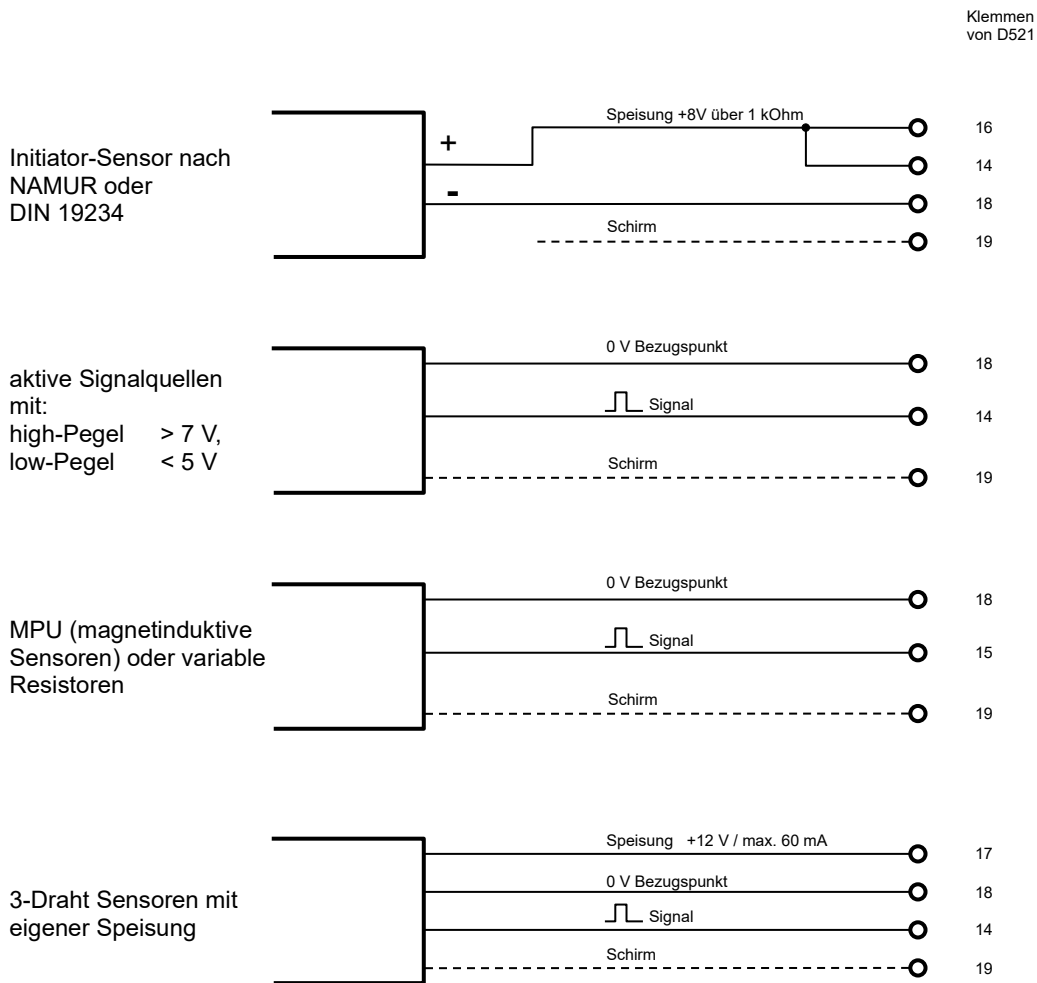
Klemmen von D521

Initiator-Sensor nach NAMUR oder DIN 19234

+

-

Speisung +8V über 1 kOhm

Schirm

16

14

18

19

aktive Signalquellen mit:
high-Pegel > 7 V,
low-Pegel < 5 V

0 V Bezugspunkt

Signal

Schirm

18

14

19

MPU (magnetinduktive Sensoren) oder variable Resistoren

0 V Bezugspunkt

Signal

Schirm

18

15

19

3-Draht Sensoren mit eigener Speisung

Speisung +12 V / max. 60 mA

0 V Bezugspunkt

Signal

Schirm

17

18

14

19